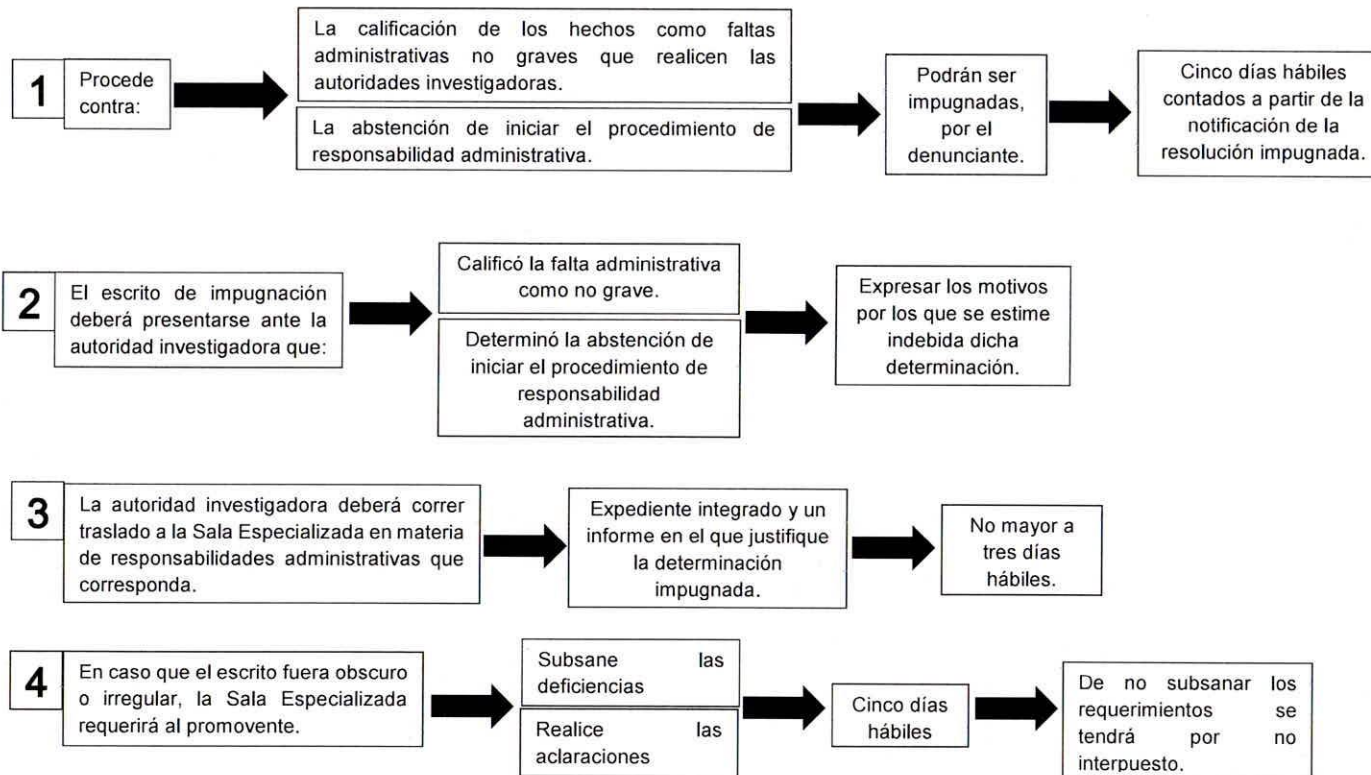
1

Procede contra:

La calificación de los hechos como faltas administrativas no graves que realicen las autoridades investigadoras.

La abstención de iniciar el procedimiento de responsabilidad administrativa.

Podrán ser impugnadas, por el denunciante.

Cinco días hábiles contados a partir de la notificación de la resolución impugnada.

2

El escrito de impugnación deberá presentarse ante la autoridad investigadora que:

Calificó la falta administrativa como no grave.

Determinó la abstención de iniciar el procedimiento de responsabilidad administrativa.

Expresar los motivos por los que se estime indebida dicha determinación.

3

La autoridad investigadora deberá correr traslado a la Sala Especializada en materia de responsabilidades administrativas que corresponda.

Expediente integrado y un informe en el que justifique la determinación impugnada.

No mayor a tres días hábiles.

4

En caso que el escrito fuera obscuro o irregular, la Sala Especializada requerirá al promovente.

Subsane las deficiencias

Realice las aclaraciones

Cinco días hábiles

De no subsanar los requerimientos se tendrá por no interpuesto.